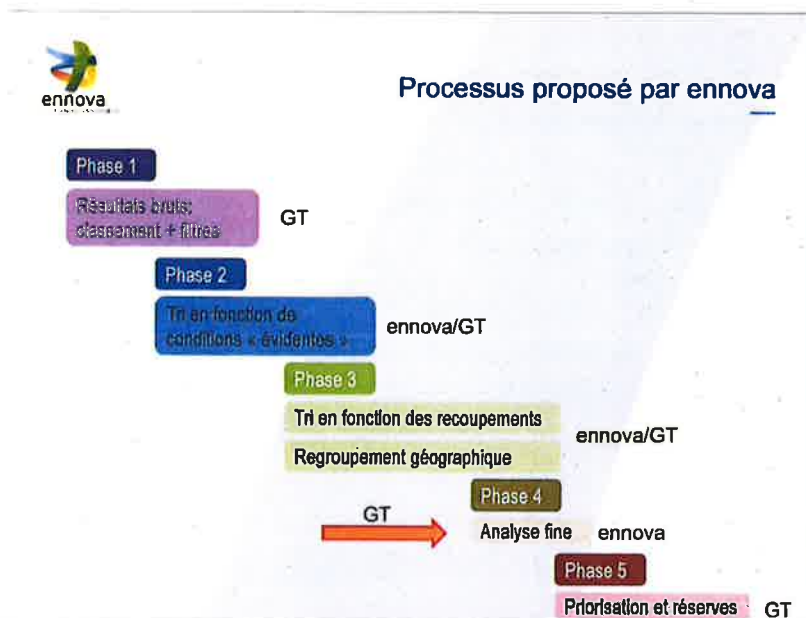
ennova

Processus proposé par ennova

Phase 1

Résultats bruts; classement + filtres

GT

Phase 2

Tri en fonction de conditions « évidentes »

ennova/GT

Phase 3

Tri en fonction des recoupements

Regroupement géographique

ennova/GT

Phase 4

GT

Analyse fine

ennova

Phase 5

Priorisation et réserves

GT